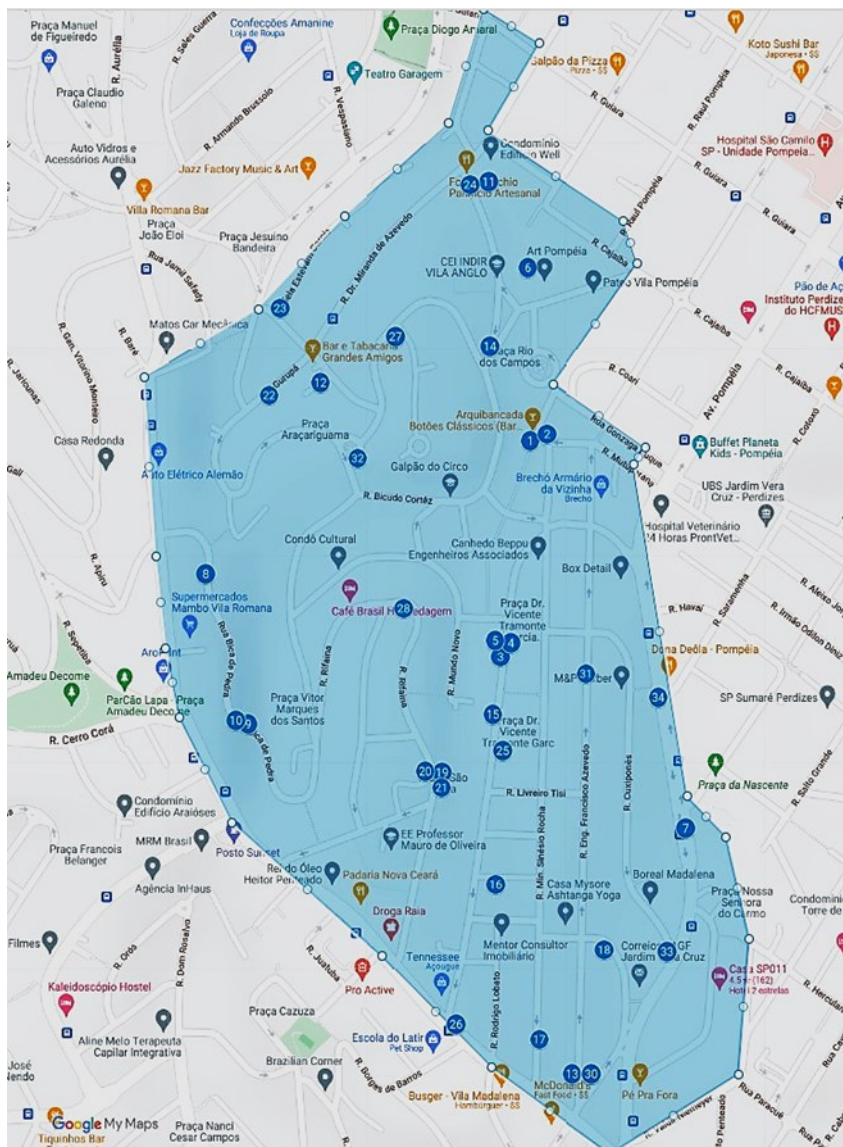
Praça Manuel de Figueiredo
R. Aurélia
Confecções Amanine
Loja de Roupa
Praça Diogo Amaral
Galpão da Pizza
Pizza · $$
Koto Sushi Bar
Japonesa · $$
Praça Claudio Galeno
R. Sales Guerra
Teatro Garagem
R. Vespasiano
R. Guiara
R. Raul Pompéia
R. Armando Brussolo
Condomínio Edifício Well
Hospital São Camilo SP - Unidade Pompeia
Auto Vidros e Acessórios Aurélia
Jazz Factory Music & Art
24
11
Fo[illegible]chio Panificio Artesanal
R. Guiara
R. Guiara
Villa Romana Bar
Praça João Eloi
Praça Jesuino Bandeira
R. Dr. Miranda de Azevedo
CEI INDIR VILA ANGLO
Art Pompéia
6
R. Cajaiba
Rua Jarnil Salfaty
Pátio Vila Pompéia
Pão de Aç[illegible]
Instituto Perdize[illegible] do HCFMUS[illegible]
23
R. Baré
Matos Car Mecânica
27
Bar e Tabacaria Grandes Amigos
14
Praça Rio dos Campos
R. Coari
R. Cajaiba
R. Cajaiba
R. Gen. Vitorino Monteiro
22
R. Gurupá
12
Av. Pompéia
Arquibancada Botões Clássicos (Bar...
R. Cotoxó
Rua Gonzaga Duque
R. Muniz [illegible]
Casa Redonda
Praça Araçariguama
1
2
Buffet Planeta Kids - Pompéia
Auto Elétrico Alemão
32
Galpão do Circo
Brechó Armário da Vizinha
Brechó
UBS Jardim Vera Cruz - Perdizes
R. Bicudo Cortéz
Hospital Veterinário 24 Horas ProntVet...
R. Apinu
Condô Cultural
Canhedo Beppu Engenheiros Associados
8
Box Detail
Supermercados Mambo Vila Romana
Café Brasil H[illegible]edagem
28
Praça Dr. Vicente Tramonte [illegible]arcia.
R. Havaí
R. Sepetiba
Rua Bica de Pedra
R. Rifaina
R. Mundo Novo
5
4
3
Dona Deôla - Pompéia
Amadeu Decome
ParCão Lapa - Praça Amadeu Decome
Aro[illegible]nt
M&P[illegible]ber
31
34
SP Sumaré Perdizes
Praça Vitor Marques dos Santos
R. Rifaina
15
Praça Dr. Vicente Tramonte Garc
25
10
R. Cerro Corá
R. Eng. Francisco Azevedo
R. Cuxiponés
Praça da Nascente
20
19
21
São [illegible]
R. Livreiro Tisi
R. Salto Grande
Condomínio Edifício Araióses
7
MRM Brasil
EE Professor Mauro de Oliveira
R. Min. Silvério Rocha
Praça Francois Belanger
Posto Sunset
Rei do Óleo Heitor Penteado
Padaria Nova Ceará
16
Casa Mysore Ashtanga Yoga
Boreal Madalena
Praça Nossa Senhora do Carmo
Condomín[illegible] Torre de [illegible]
Agência InHaus
Droga Raia
Mentor Consultor Imobiliário
18
Correio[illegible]GF Jardim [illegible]a Cruz
33
Filmes
R. Orós
R. Dom Rosalvo
R. Juatuba
Tennessee
Açougue
Casa SP011
4.5 (162)
Hotel 2 estrelas
R. Herculano
Kaleidoscópio Hostel
Pro Active
R. Rodrigo Lobato
Praça Cazuza
Aline Melo Terapeuta Capilar Integrativa
Escola do Latir
Pet Shop
26
17
Brazilian Corner
R. Borges de Barros
13
30
José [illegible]endo
Busger - Vila Madalena
Hamburguer · $$
McDonald's
Fast Food · $$
Pé Pra Fora
Rua Paracuê
Google My Maps
Praça Nanci Cesar Campos
Tiquinhos Bar
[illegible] Penteado